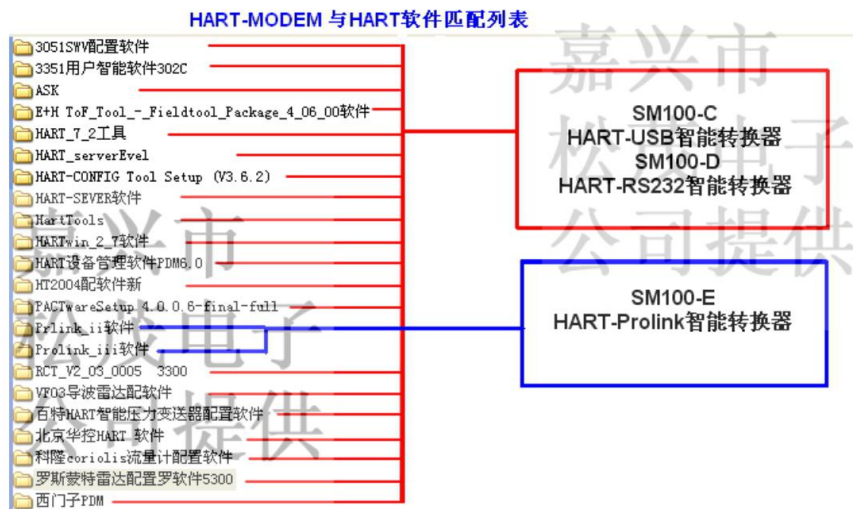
HART-MODEM 与HART软件匹配列表

3051SWV配置软件
3351用户智能软件302C
ASK
E+H ToF_Tool_-_Fieldtool_Package_4_06_00软件
HART_7_2工具
HART_serverEvel
HART-CONFIG Tool Setup (V3.6.2)
HART-SEVER软件
HartTools
HARTwin_2_7软件
HART设备管理软件PDM6.0
HT2004配软件新
PACTwareSetup 4.0.0.6-final-full
Prlink_ii软件
Prolink_iii软件
RCT_V2_03_0005 3300
VF03导波雷达配软件
百特HART智能压力变送器配置软件
北京华控HART 软件
科隆coriolis流量计配置软件
罗斯蒙特雷达配置罗软件5300
西门子PDM

SM100-C
HART-USB智能转换器
SM100-D
HART-RS232智能转换器

SM100-E
HART-Prolink智能转换器

嘉兴市
松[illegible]电子
公司提供

嘉兴市
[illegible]电子
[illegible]提供